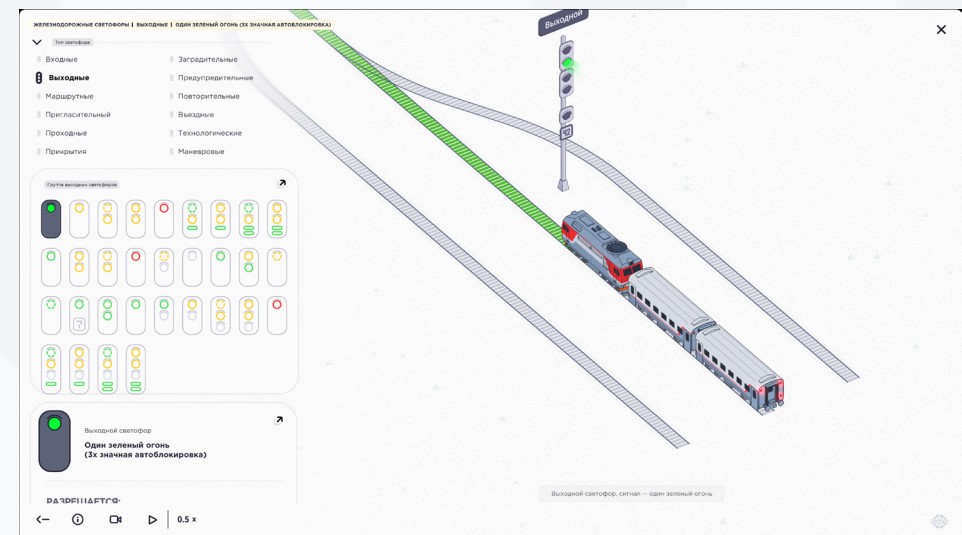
ЖЕЛЕЗНОДОРОЖНЫЕ СВЕТОФОРЫ | ВЫХОДНЫЕ | ОДИН ЗЕЛЕНЫЙ ОГОНЬ (3Х ЗНАЧНАЯ АВТОБЛОКИРОВКА)

Тип светофора

Входные
Выходные
Маршрутные
Пригласительный
Проходные
Прикрытия

Заградительные
Предупредительные
Повторительные
Выездные
Технологические
Маневровые

Группа выходных светофоров

?

Выходной светофор

Один зеленый огонь
(3х значная автоблокировка)

РАЗРЕШАЕТСЯ:

Выходной

Ч2

Выходной светофор, сигнал — один зеленый огонь

0.5 x